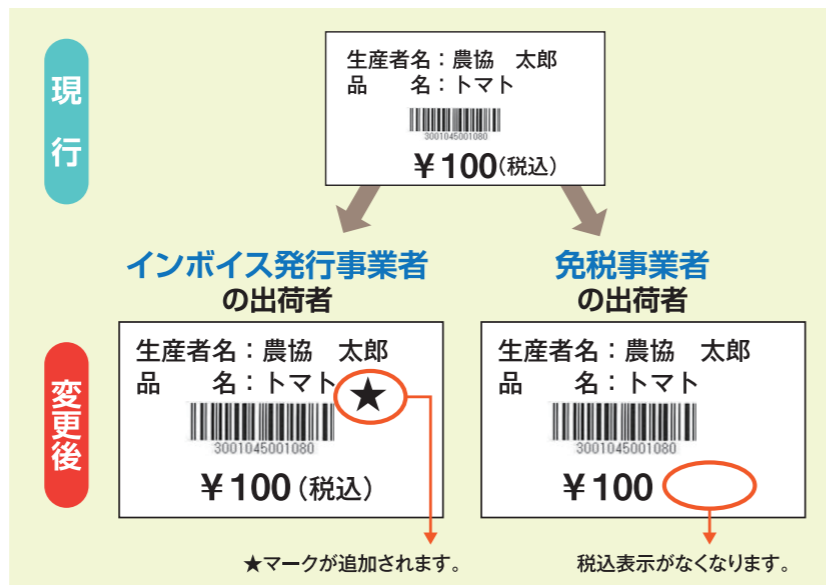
現行

生産者名：農協　太郎
品　　名：トマト
3001045001080
￥100（税込）

インボイス発行事業者
の出荷者

免税事業者
の出荷者

変更後

生産者名：農協　太郎
品　　名：トマト★
3001045001080
￥100（税込）

生産者名：農協　太郎
品　　名：トマト
3001045001080
￥100

★マークが追加されます。

税込表示がなくなります。